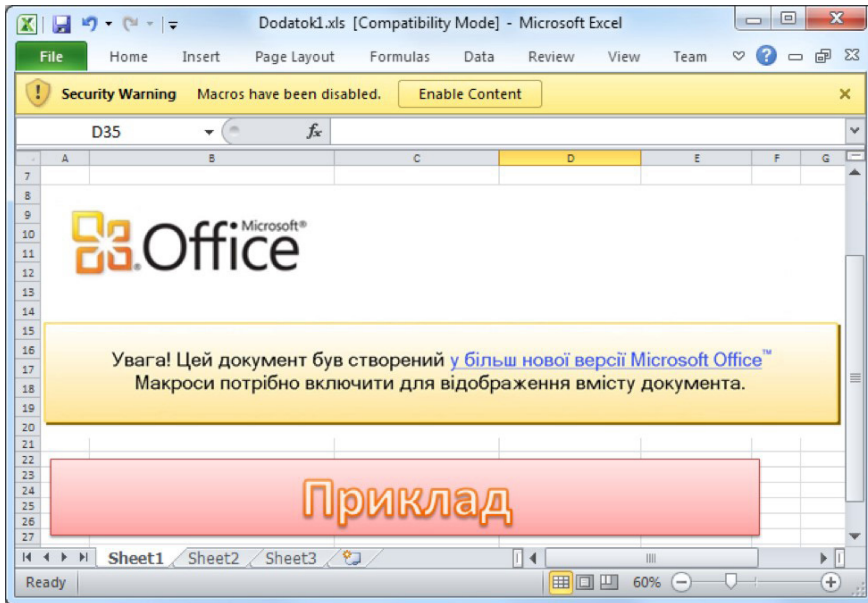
Dodatok1.xls [Compatibility Mode] - Microsoft Excel

File Home Insert Page Layout Formulas Data Review View Team

Security Warning Macros have been disabled. Enable Content

D35 $f_x$

A B C D E F G

7
8
9
10
11
12
13
14
15
16
17
18
19
20
21
22
23
24
25
26
27

Microsoft® Office

Увага! Цей документ був створений у більш нової версії Microsoft Office™
Макроси потрібно включити для відображення вмісту документа.

Приклад

Sheet1 Sheet2 Sheet3

Ready 60%